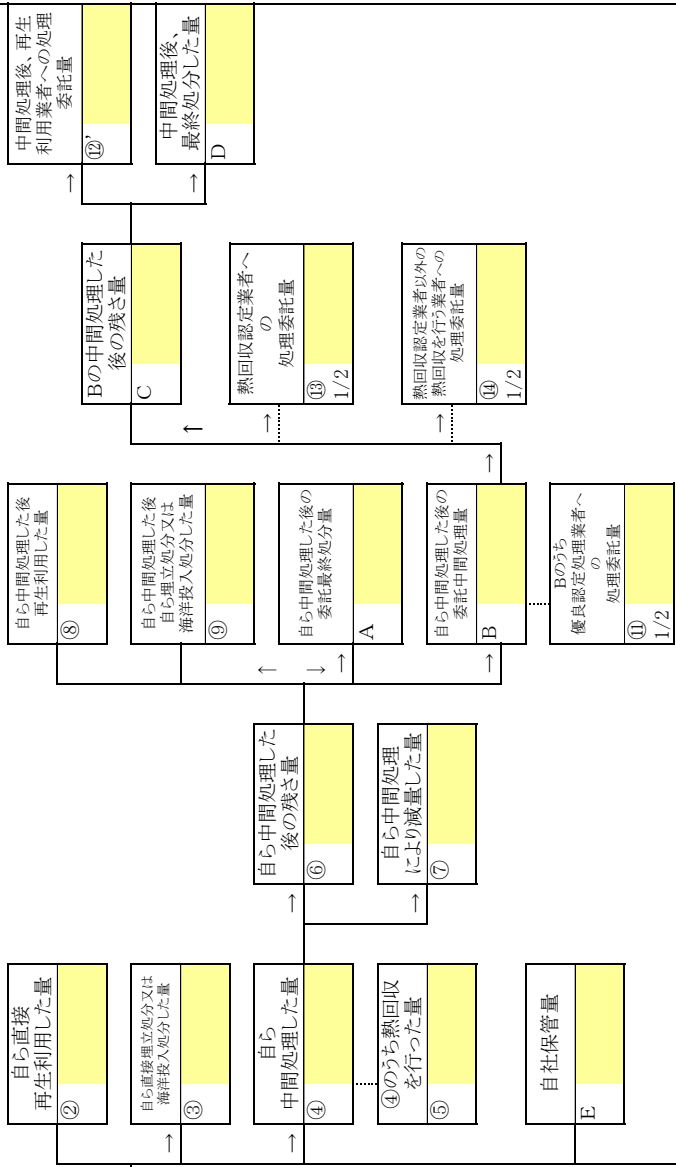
自ら直接再生利用した量
②

自ら直接埋立処分又は海洋投入処分した量
③

自ら中間処理した量
④

④のうち熱回収を行った量
⑤

自社保管量
E

自ら中間処理した後の残さ量
⑥

自ら中間処理により減量した量
⑦

自ら中間処理した後再生利用した量
⑧

自ら中間処理した後自ら埋立処分又は海洋投入処分した量
⑨

自ら中間処理した後の委託最終処分量
A

自ら中間処理した後の委託中間処理量
B

Bのうち優良認定処理業者への処理委託量
⑪
1/2

Bの中間処理した後の残さ量
C

熱回収認定業者への処理委託量
⑬
1/2

熱回収認定業者以外の熱回収を行う業者への処理委託量
⑭
1/2

中間処理後、再生利用業者への処理委託量
⑫'

中間処理後、最終処分した量
D